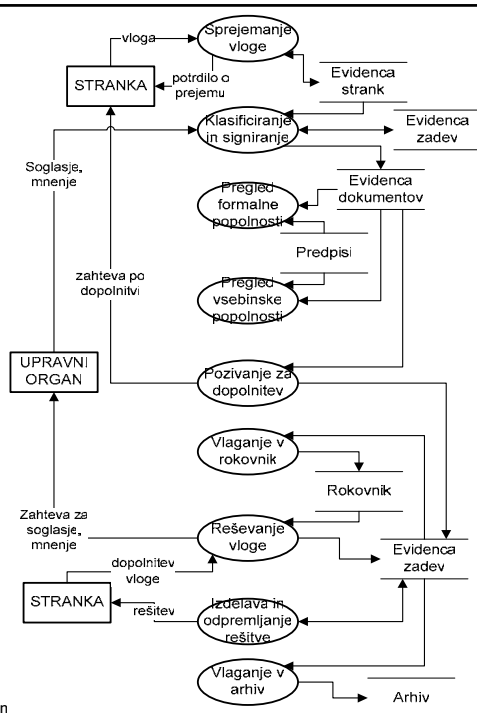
vloga
Sprejemanje vloge
STRANKA
potrdilo o prejemu
Evidenca strank
Klasificiranje in signiranje
Evidenca zadev
Soglasje, mnenje
Evidenca dokumentov
Pregled formalne popolnosti
Predpisi
zahteva po dopolnitvi
Pregled vsebinske popolnosti
UPRAVNI ORGAN
Pozivanje za dopolnitev
Vlaganje v rokovnik
Rokovnik
Zahteva za soglasje, mnenje
Reševanje vloge
dopolnitev vloge
Evidenca zadev
STRANKA
rešitev
Izdelava in odpremljanje rešitve
Vlaganje v arhiv
Arhiv
n